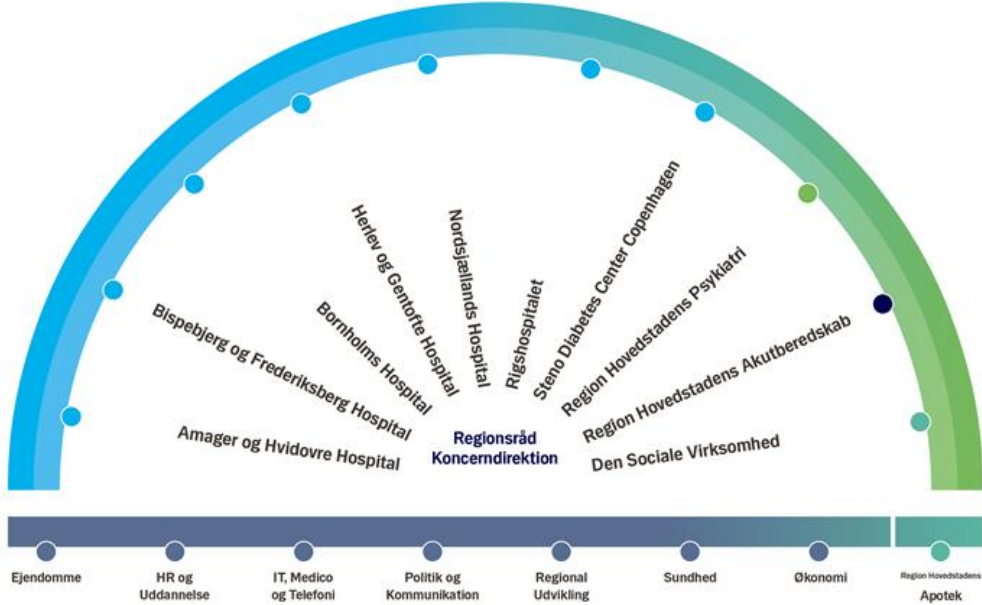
Amager og Hvidovre Hospital

Bispebjerg og Frederiksberg Hospital

Bornholms Hospital

Herlev og Gentofte Hospital

Nordsjællands Hospital

Rigshospitalet

Steno Diabetes Center Copenhagen

Region Hovedstadens Psykiatri

Region Hovedstadens Akutberedskab

Den Sociale Virksomhed

Regionsråd
Koncerndirektion

Ejendomme

HR og Uddannelse

IT, Medico og Telefoni

Politik og Kommunikation

Regional Udvikling

Sundhed

Økonomi

Region Hovedstadens
Apotek